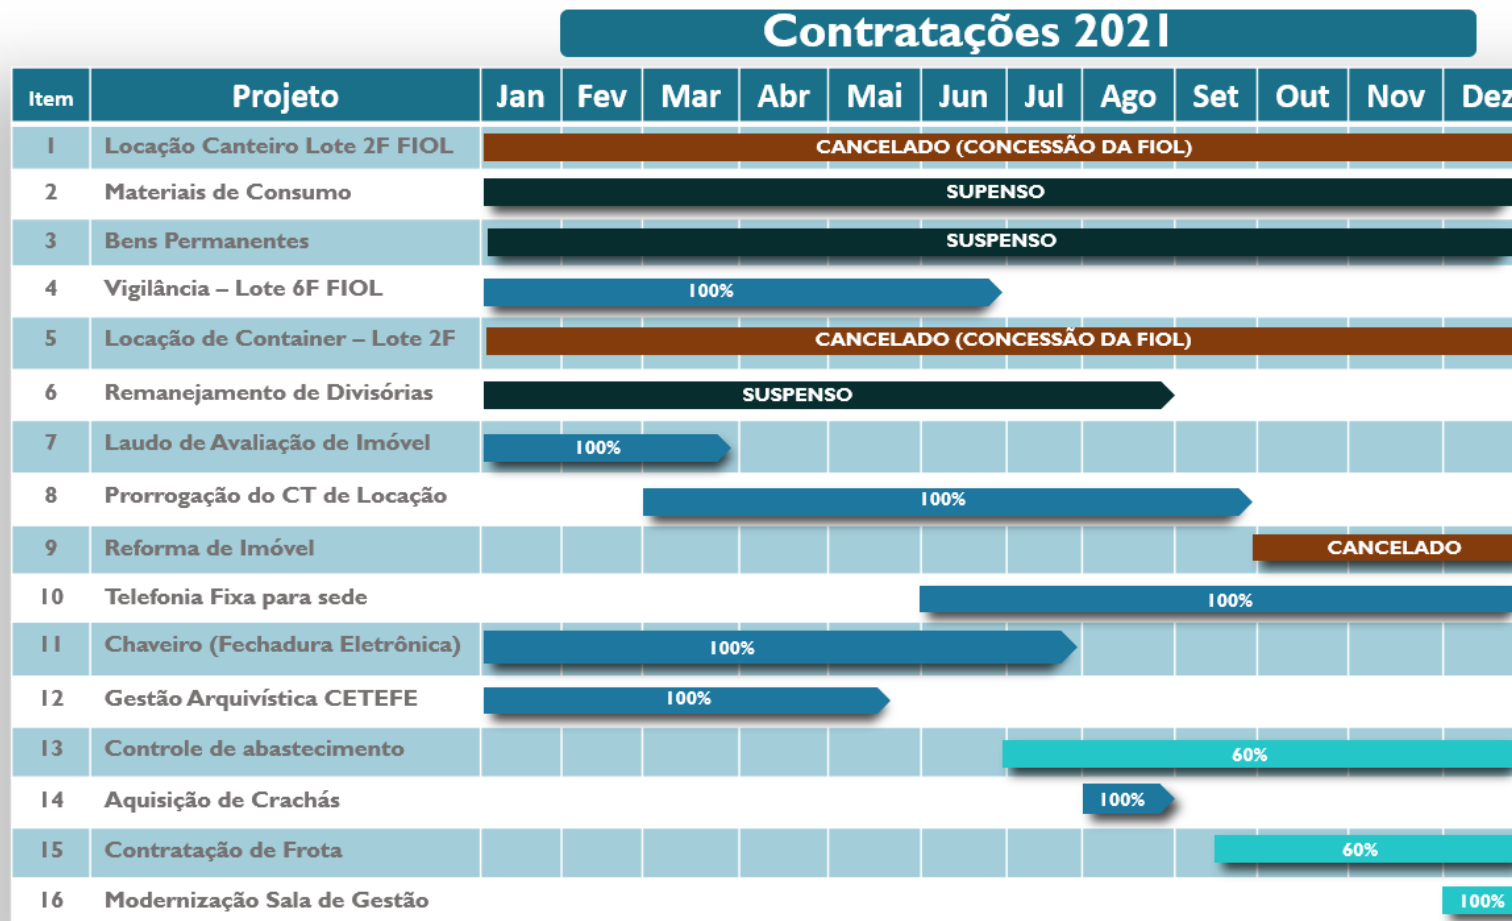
Contratações 2021

| Item | Projeto | Jan | Fev | Mar | Abr | Mai | Jun | Jul | Ago | Set | Out | Nov | Dez |
|---|---|---|---|---|---|---|---|---|---|---|---|---|---|
| 1 | Locação Canteiro Lote 2F FIOL | CANCELADO (CONCESSÃO DA FIOL) | | | | | | | | | | | |
| 2 | Materiais de Consumo | SUPENSO | | | | | | | | | | | |
| 3 | Bens Permanentes | SUSPENSO | | | | | | | | | | | |
| 4 | Vigilância – Lote 6F FIOL | 100% | | | | | | | | | | | |
| 5 | Locação de Container – Lote 2F | CANCELADO (CONCESSÃO DA FIOL) | | | | | | | | | | | |
| 6 | Remanejamento de Divisórias | SUSPENSO | | | | | | | | | | | |
| 7 | Laudo de Avaliação de Imóvel | 100% | | | | | | | | | | | |
| 8 | Prorrogação do CT de Locação | | | 100% | | | | | | | | | |
| 9 | Reforma de Imóvel | | | | | | | | | | CANCELADO | | |
| 10 | Telefonia Fixa para sede | | | | | | 100% | | | | | | |
| 11 | Chaveiro (Fechadura Eletrônica) | 100% | | | | | | | | | | | |
| 12 | Gestão Arquivística CETEFE | 100% | | | | | | | | | | | |
| 13 | Controle de abastecimento | | | | | | | 60% | | | | | |
| 14 | Aquisição de Crachás | | | | | | | | 100% | | | | |
| 15 | Contratação de Frota | | | | | | | | | 60% | | | |
| 16 | Modernização Sala de Gestão | | | | | | | | | | | | 100% |